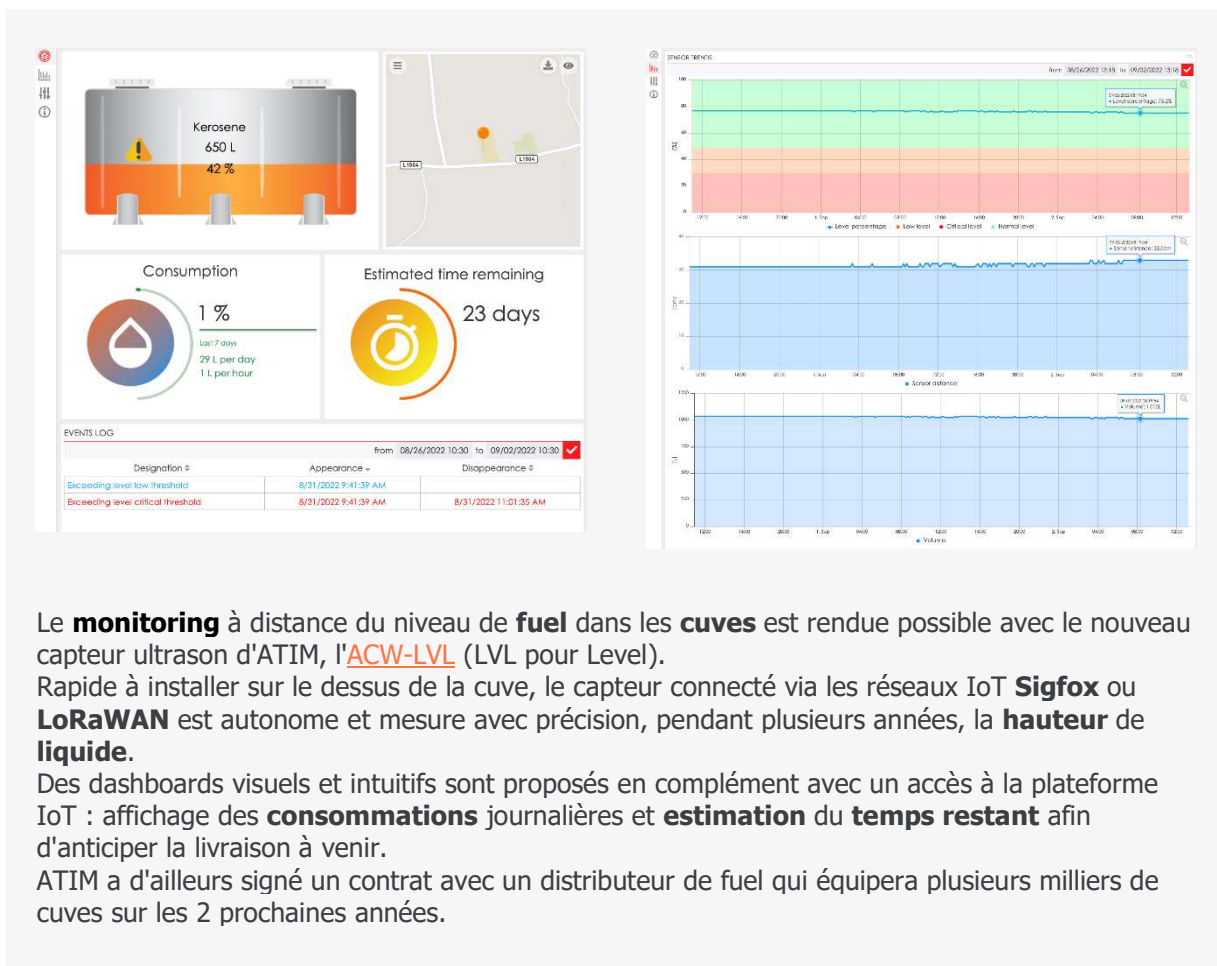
Kerosene
650 L
42 %

L1504
L1504

Consumption

1 %
Last 7 days
29 L per day
1 L per hour

Estimated time remaining

23 days

EVENTS LOG

from 08/26/2022 10:30 to 09/02/2022 10:30

| Designation | Appearance | Disappearance |
|---|---|---|
| Exceeding level low threshold | 8/31/2022 9:41:39 AM | |
| Exceeding level critical threshold | 8/31/2022 9:41:39 AM | 8/31/2022 11:01:35 AM |

SENSOR TRENDS

from 08/26/2022 13:18 to 09/02/2022 13:18

Level percentage • Low level • Critical level • Normal level

Sensor distance

Volume

Le **monitoring** à distance du niveau de **fuel** dans les **cuves** est rendue possible avec le nouveau capteur ultrason d'ATIM, l'ACW-LVL (LVL pour Level).
Rapide à installer sur le dessus de la cuve, le capteur connecté via les réseaux IoT **Sigfox** ou **LoRaWAN** est autonome et mesure avec précision, pendant plusieurs années, la **hauteur** de **liquide**.
Des dashboards visuels et intuitifs sont proposés en complément avec un accès à la plateforme IoT : affichage des **consommations** journalières et **estimation** du **temps restant** afin d'anticiper la livraison à venir.
ATIM a d'ailleurs signé un contrat avec un distributeur de fuel qui équipera plusieurs milliers de cuves sur les 2 prochaines années.